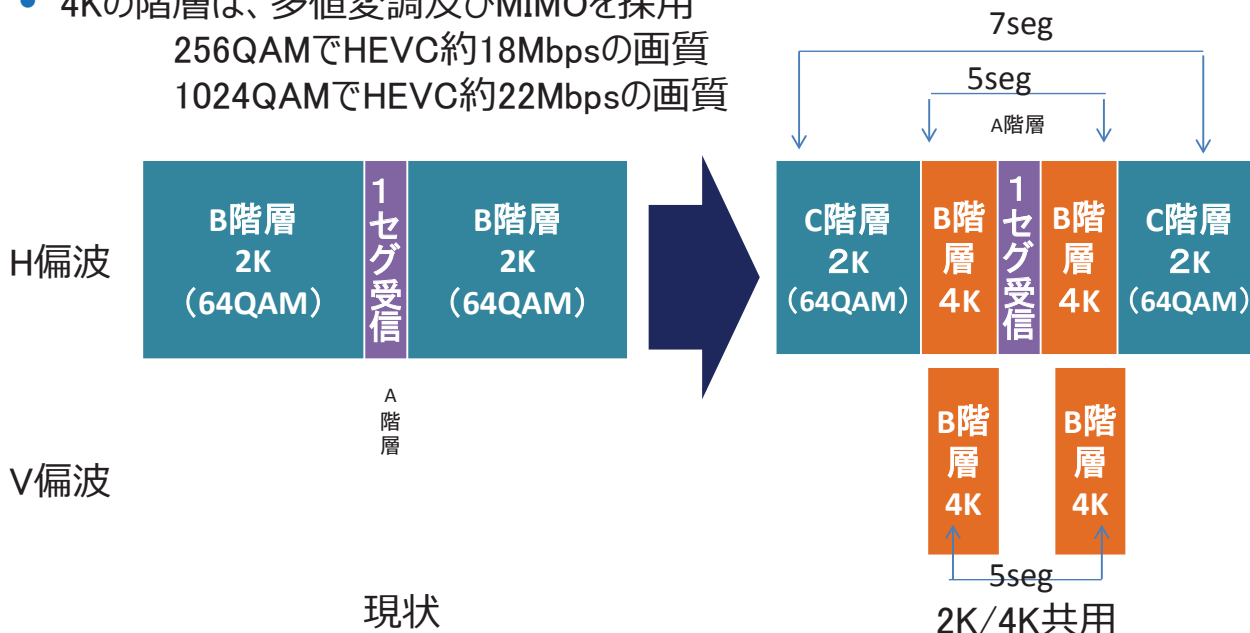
• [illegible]
256QAMでHEVC約18Mbpsの画質
1024QAMでHEVC約22Mbpsの画質

7seg
5seg
A階層

H偏波

B階層
2K
（64QAM）

1セグ受信

B階層
2K
（64QAM）

A
階
層

C階層
2K
（64QAM）

B階層
4K

1セグ受信

B階層
4K

C階層
2K
（64QAM）

V偏波

B階層
4K

B階層
4K

5seg

現状

2K/4K共用